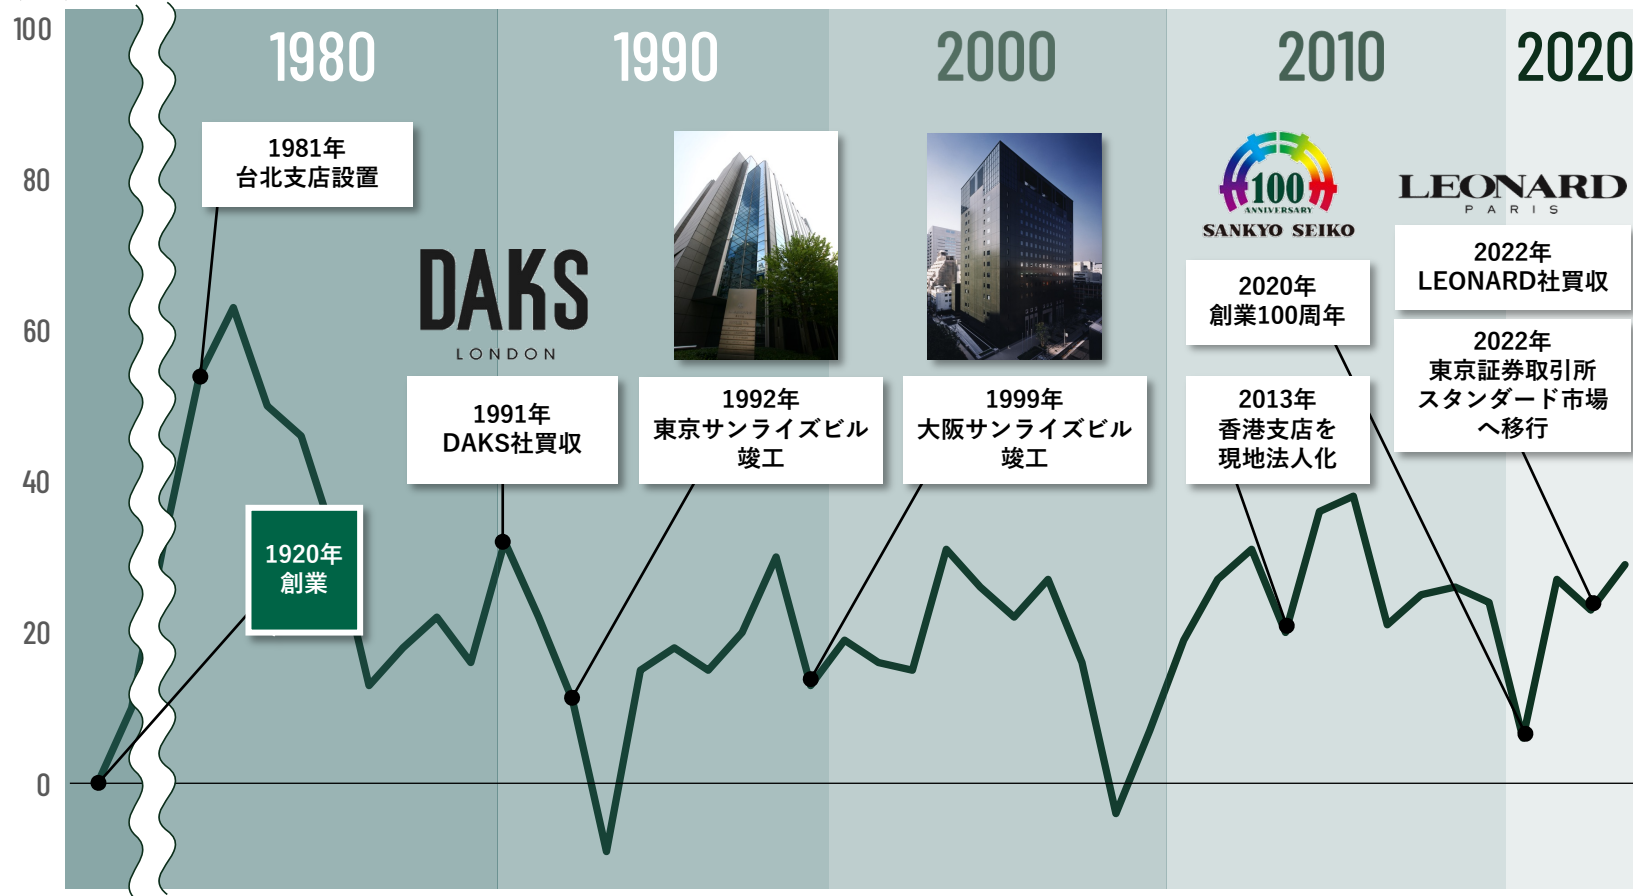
100

80

60

40

20

0

1980

1990

2000

2010

2020

1981年
台北支店設置

DAKS
LONDON

1991年
DAKS社買収

1992年
東京サンライズビル
竣工

1999年
大阪サンライズビル
竣工

100
ANNIVERSARY
SANKYO SEIKO

2020年
創業100周年

2013年
香港支店を
現地法人化

LEONARD
PARIS

2022年
LEONARD社買収

2022年
東京証券取引所
スタンダード市場
へ移行

1920年
創業